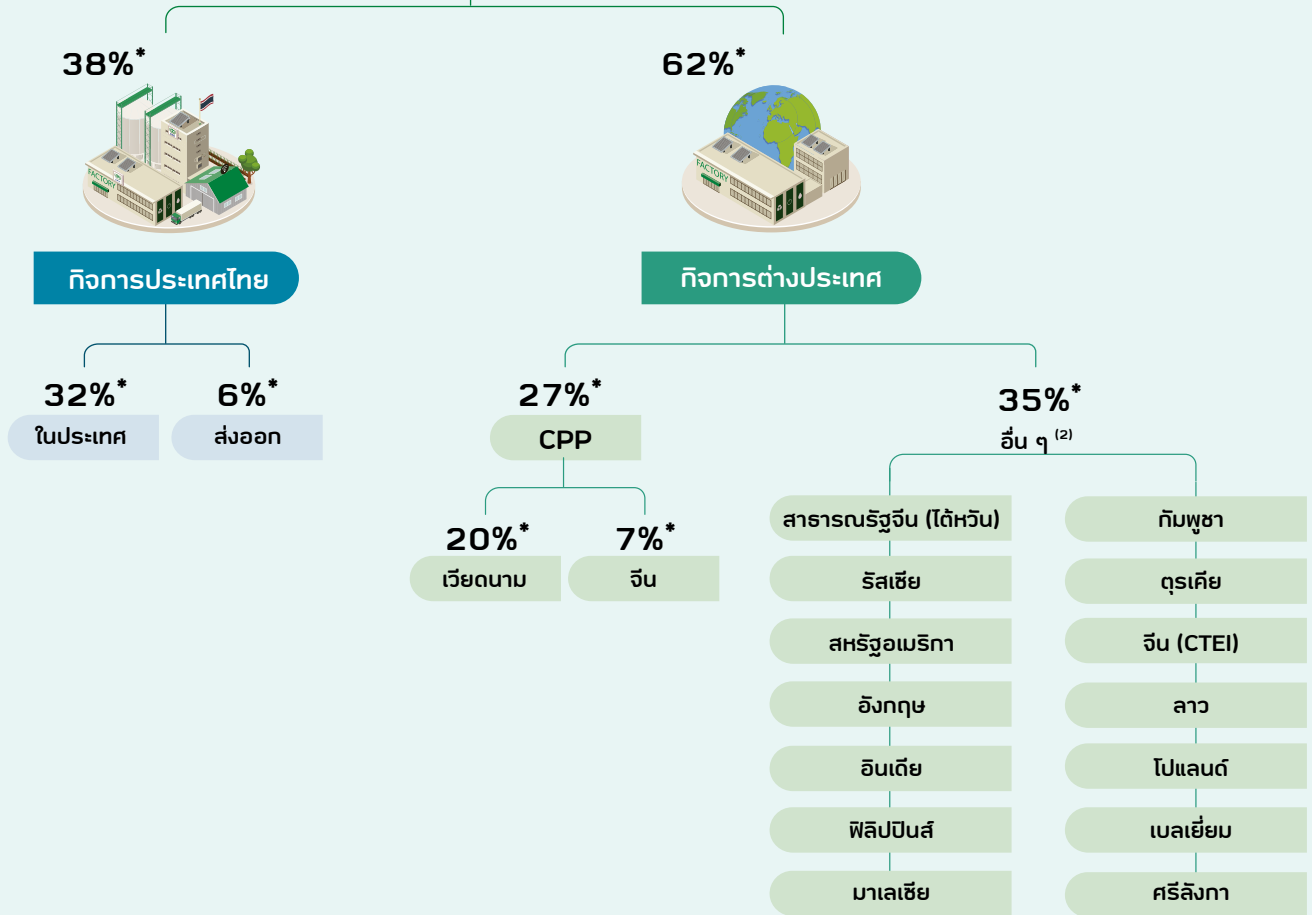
38%*

FACTORY

กิจการประเทศไทย

32%*
ในประเทศ

6%*
ส่งออก

62%*

FACTORY

กิจการต่างประเทศ

27%*
CPP

20%*
เวียดนาม

7%*
จีน

35%*
อื่น ๆ $^{(2)}$

สาธารณรัฐจีน (ไต้หวัน)
รัสเซีย
สหรัฐอเมริกา
อังกฤษ
อินเดีย
ฟิลิปปินส์
มาเลเซีย

กัมพูชา
ตุรเคีย
จีน (CTEI)
ลาว
โปแลนด์
เบลเยี่ยม
ศรีลังกา